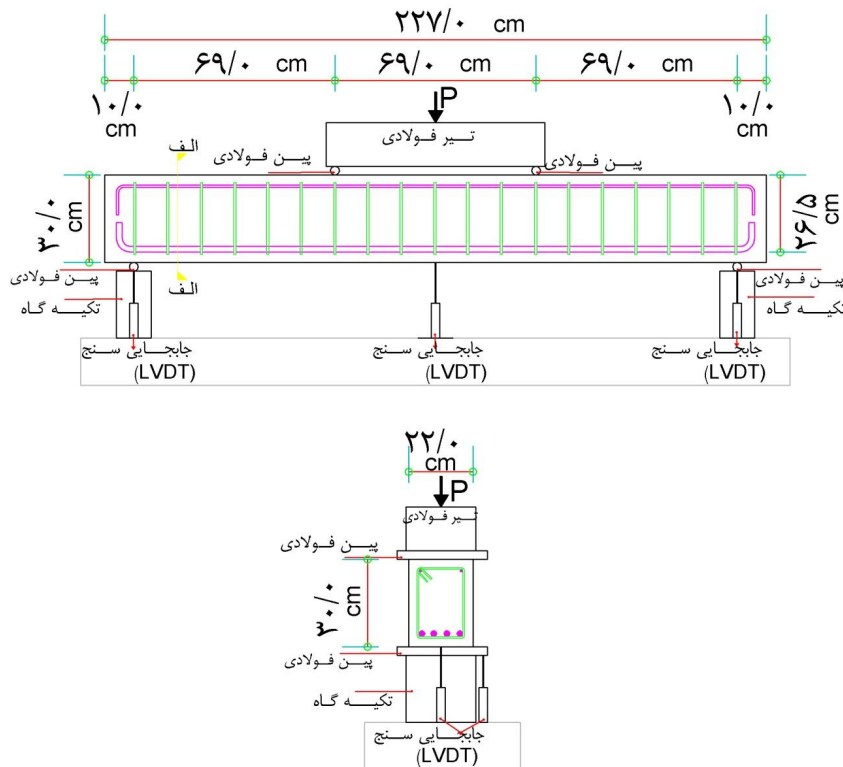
۲۲۷/۰ cm

۶۹/۰ cm
۶۹/۰ cm
۶۹/۰ cm

۱۰/۰ cm
۱۰/۰ cm

P

تیر فولادی

پین فولادی
پین فولادی

الف

۳۰/۰ cm
۲۶/۵ cm

الف

پین فولادی
تکیه گاه

پین فولادی
تکیه گاه

جابجایی سنج (LVDT)
جابجایی سنج (LVDT)
جابجایی سنج (LVDT)

۲۲/۰ cm

P

تیر فولادی

پین فولادی

۳۰/۰ cm

پین فولادی

تکیه گاه

جابجایی سنج (LVDT)